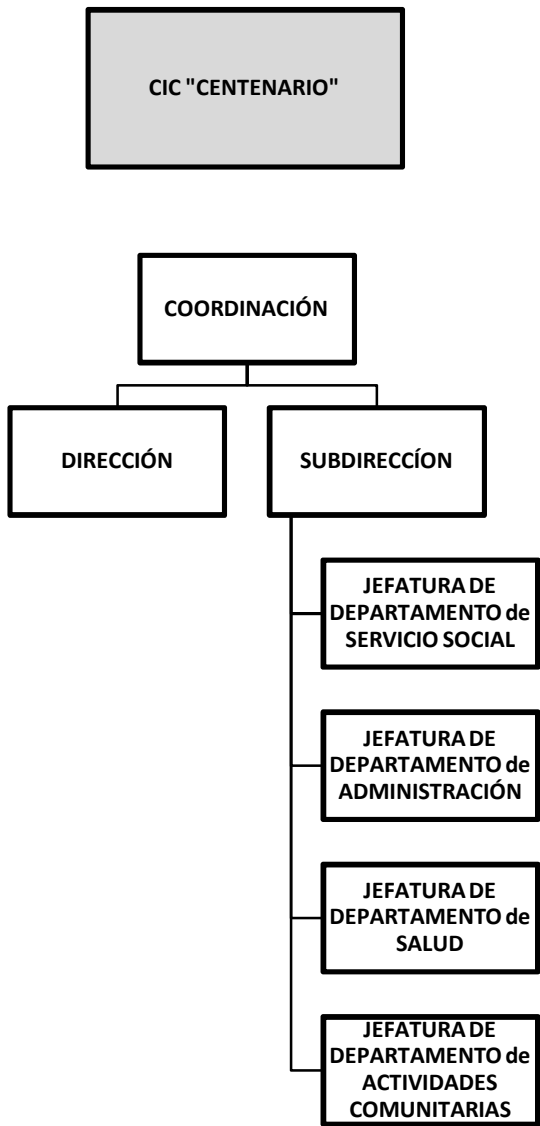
CIC "CENTENARIO"

COORDINACIÓN

DIRECCIÓN

SUBDIRECCÍON

JEFATURA DE DEPARTAMENTO de SERVICIO SOCIAL

JEFATURA DE DEPARTAMENTO de ADMINISTRACIÓN

JEFATURA DE DEPARTAMENTO de SALUD

JEFATURA DE DEPARTAMENTO de ACTIVIDADES COMUNITARIAS